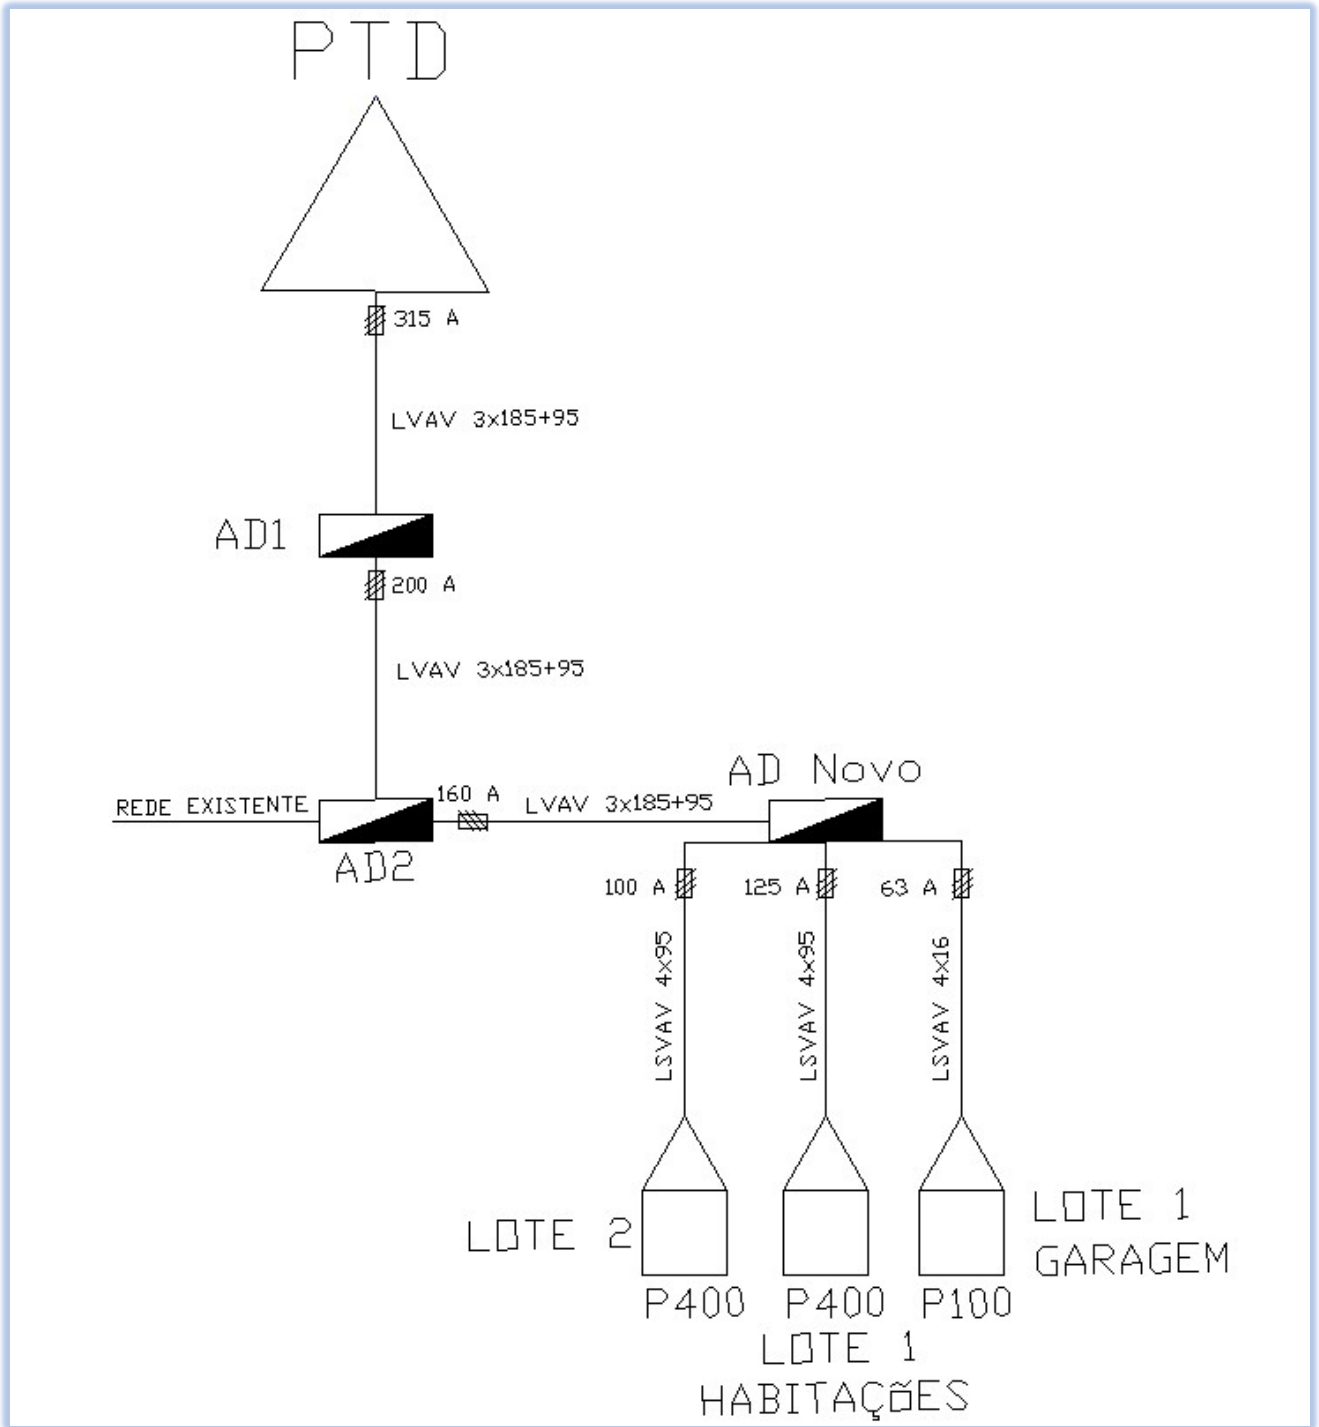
PTD

315 A

LVAV 3x185+95

AD1

200 A

LVAV 3x185+95

REDE EXISTENTE

AD2

160 A

LVAV 3x185+95

AD Novo

100 A

125 A

63 A

LSVAV 4x95

LSVAV 4x95

LSVAV 4x16

LOTE 2

LOTE 1
GARAGEM

P400 P400 P100

LOTE 1
HABITAÇÕES